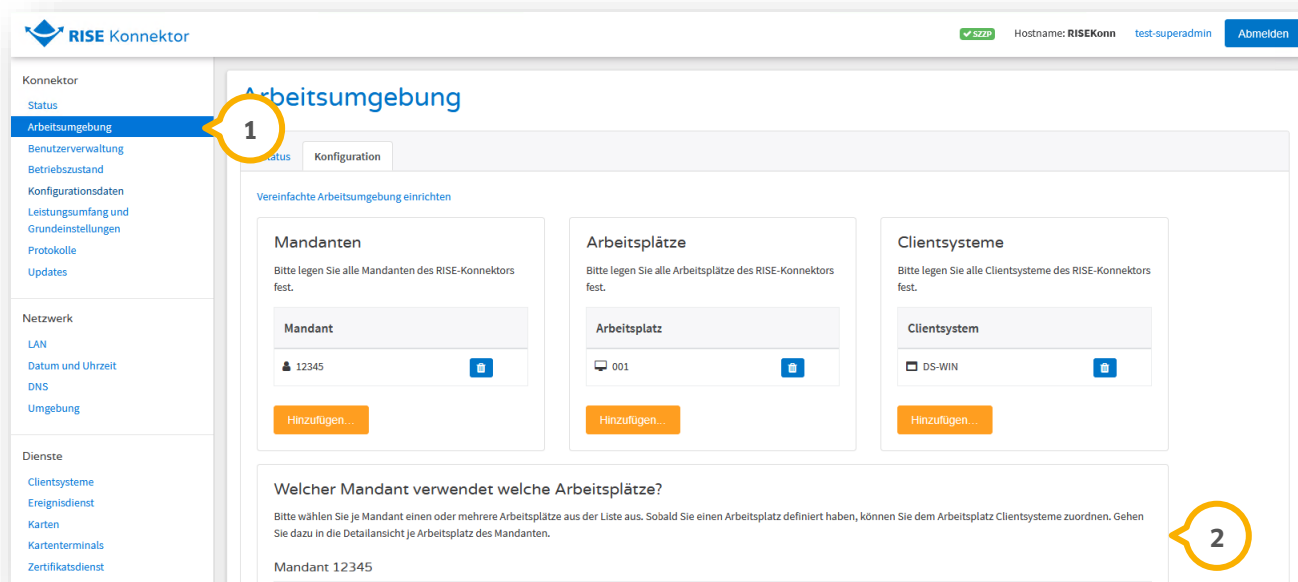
RISE Konnektor

✔ SZZP Hostname: RISEKonn test-superadmin Abmelden

Konnektor
Status
Arbeitsumgebung
Benutzerverwaltung
Betriebszustand
Konfigurationsdaten
Leistungsumfang und Grundeinstellungen
Protokolle
Updates

Netzwerk
LAN
Datum und Uhrzeit
DNS
Umgebung

Dienste
Clientsysteme
Ereignisdienst
Karten
Kartenterminals
Zertifikatsdienst

1

Arbeitsumgebung

Status Konfiguration

Vereinfachte Arbeitsumgebung einrichten

Mandanten
Bitte legen Sie alle Mandanten des RISE-Konnektors fest.

| Mandant |
|---|
| 12345 |

Hinzufügen...

Arbeitsplätze
Bitte legen Sie alle Arbeitsplätze des RISE-Konnektors fest.

| Arbeitsplatz |
|---|
| 001 |

Hinzufügen...

Clientsysteme
Bitte legen Sie alle Clientsysteme des RISE-Konnektors fest.

| Clientsystem |
|---|
| DS-WIN |

Hinzufügen...

Welcher Mandant verwendet welche Arbeitsplätze?

Bitte wählen Sie je Mandant einen oder mehrere Arbeitsplätze aus der Liste aus. Sobald Sie einen Arbeitsplatz definiert haben, können Sie dem Arbeitsplatz Clientsysteme zuordnen. Gehen Sie dazu in die Detailansicht je Arbeitsplatz des Mandanten.

2

Mandant 12345